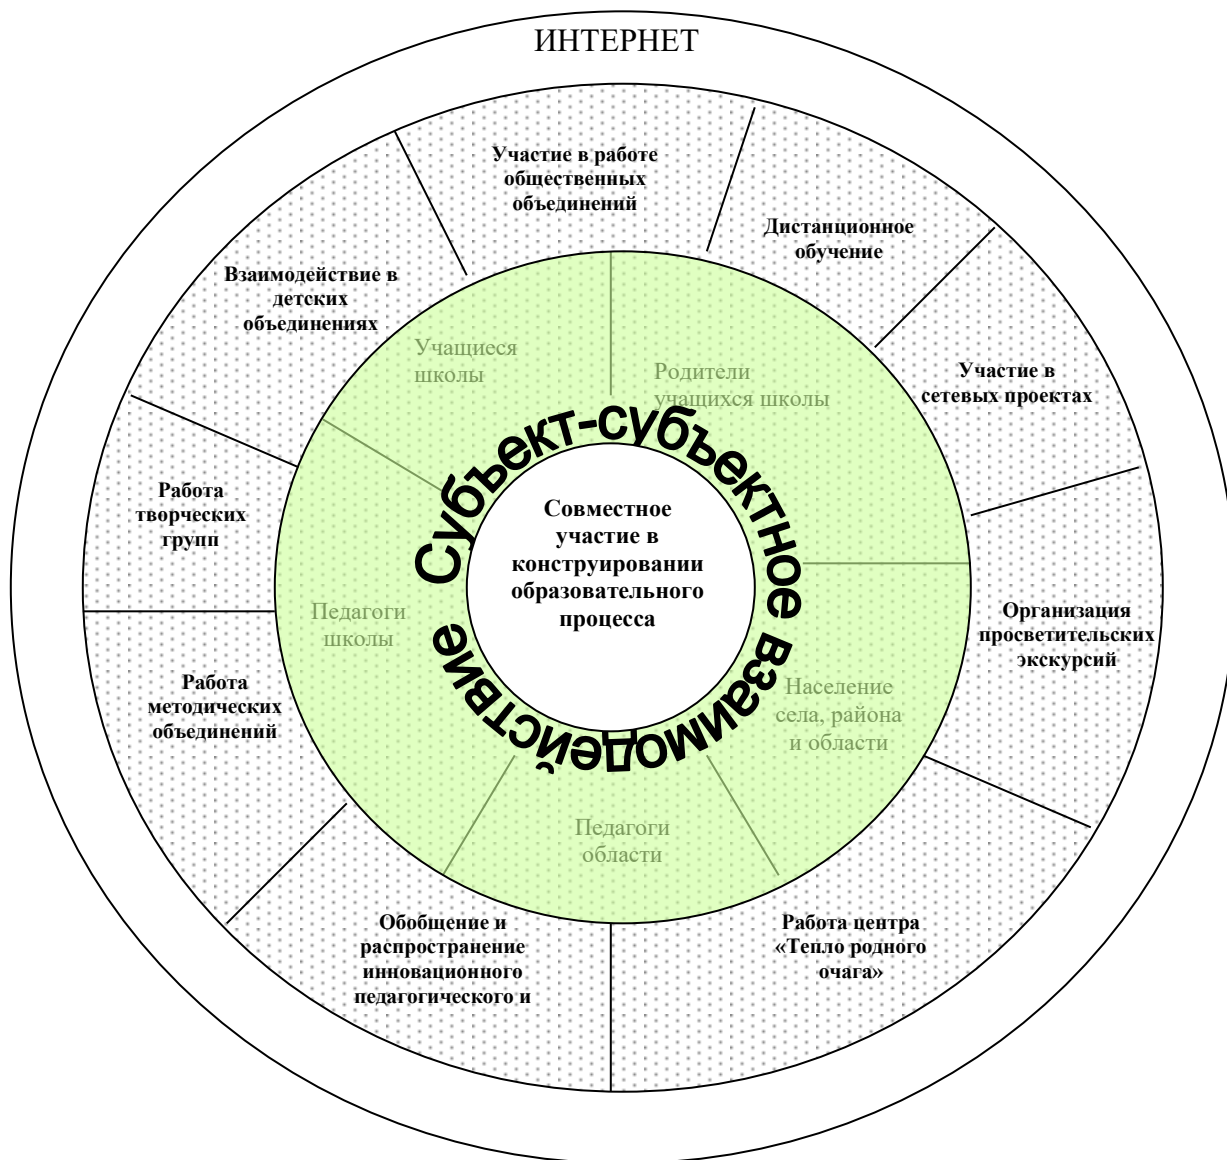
ИНТЕРНЕТ

Участие в работе общественных объединений

Дистанционное обучение

Участие в сетевых проектах

Организация просветительских экскурсий

Работа центра «Тепло родного очага»

Обобщение и распространение инновационного педагогического и

Работа методических объединений

Работа творческих групп

Взаимодействие в детских объединениях

Учащиеся школы

Родители учащихся школы

Население села, района и области

Педагоги области

Педагоги школы

Субъект-субъектное взаимодействие

Совместное участие в конструировании образовательного процесса